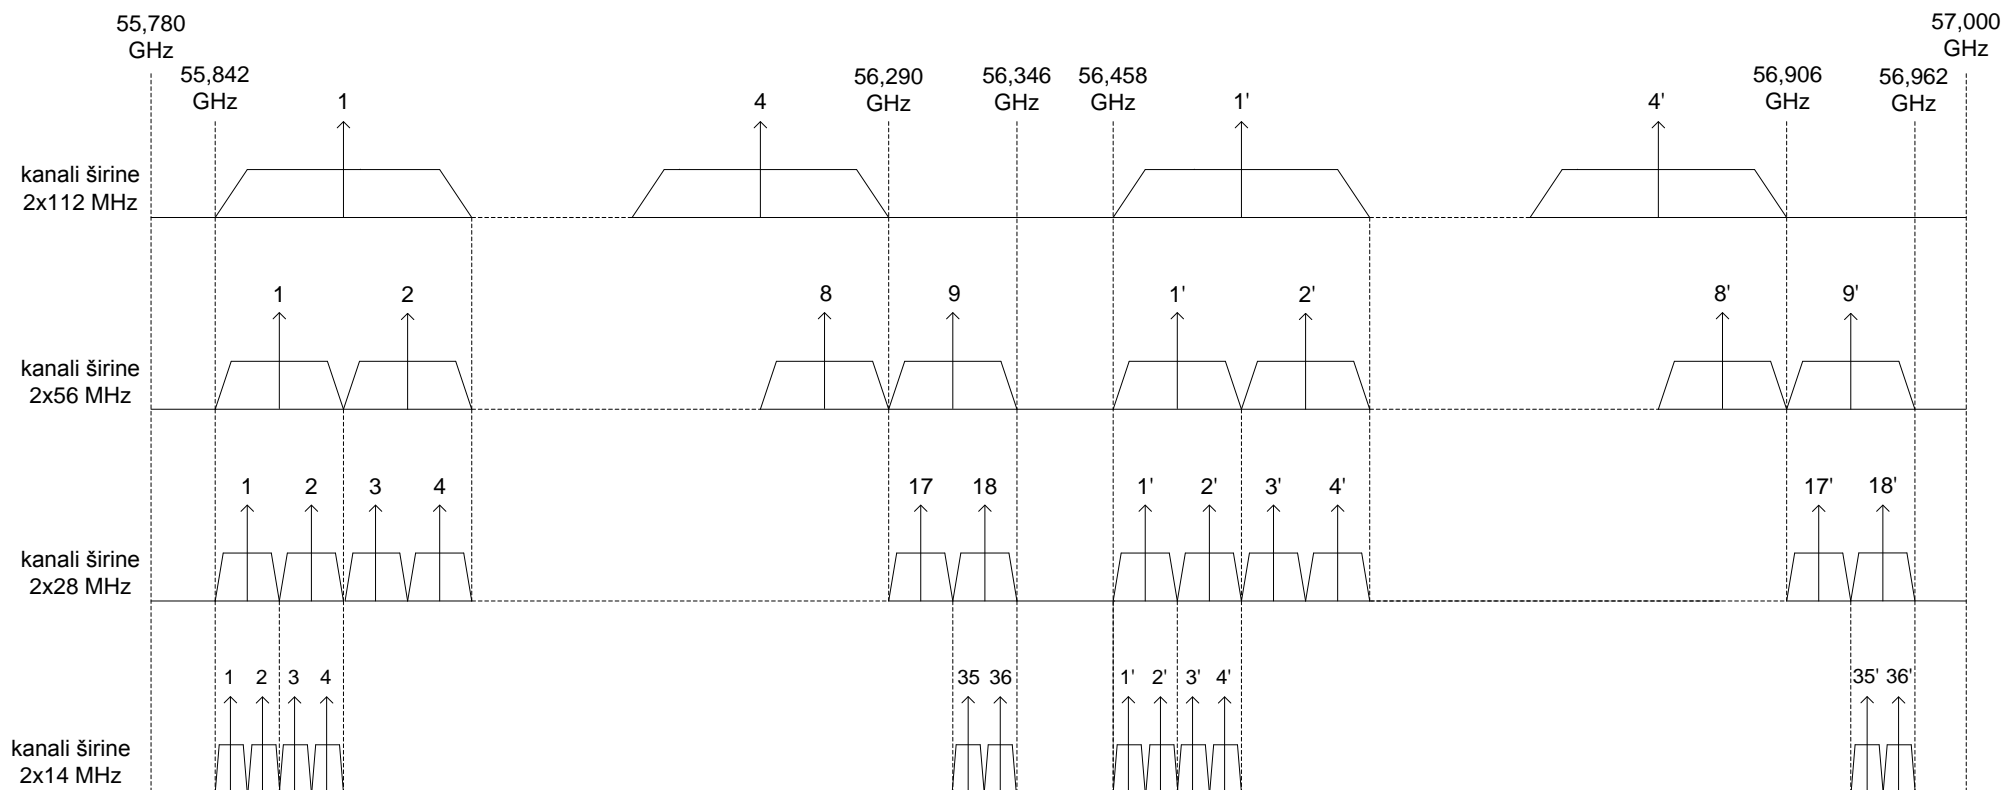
55,780 GHz

57,000 GHz

55,842 GHz

56,290 GHz

56,346 GHz

56,458 GHz

56,906 GHz

56,962 GHz

kanali širine 2x112 MHz

1 4 1' 4'

kanali širine 2x56 MHz

1 2 8 9 1' 2' 8' 9'

kanali širine 2x28 MHz

1 2 3 4 17 18 1' 2' 3' 4' 17' 18'

kanali širine 2x14 MHz

1 2 3 4 35 36 1' 2' 3' 4' 35' 36'